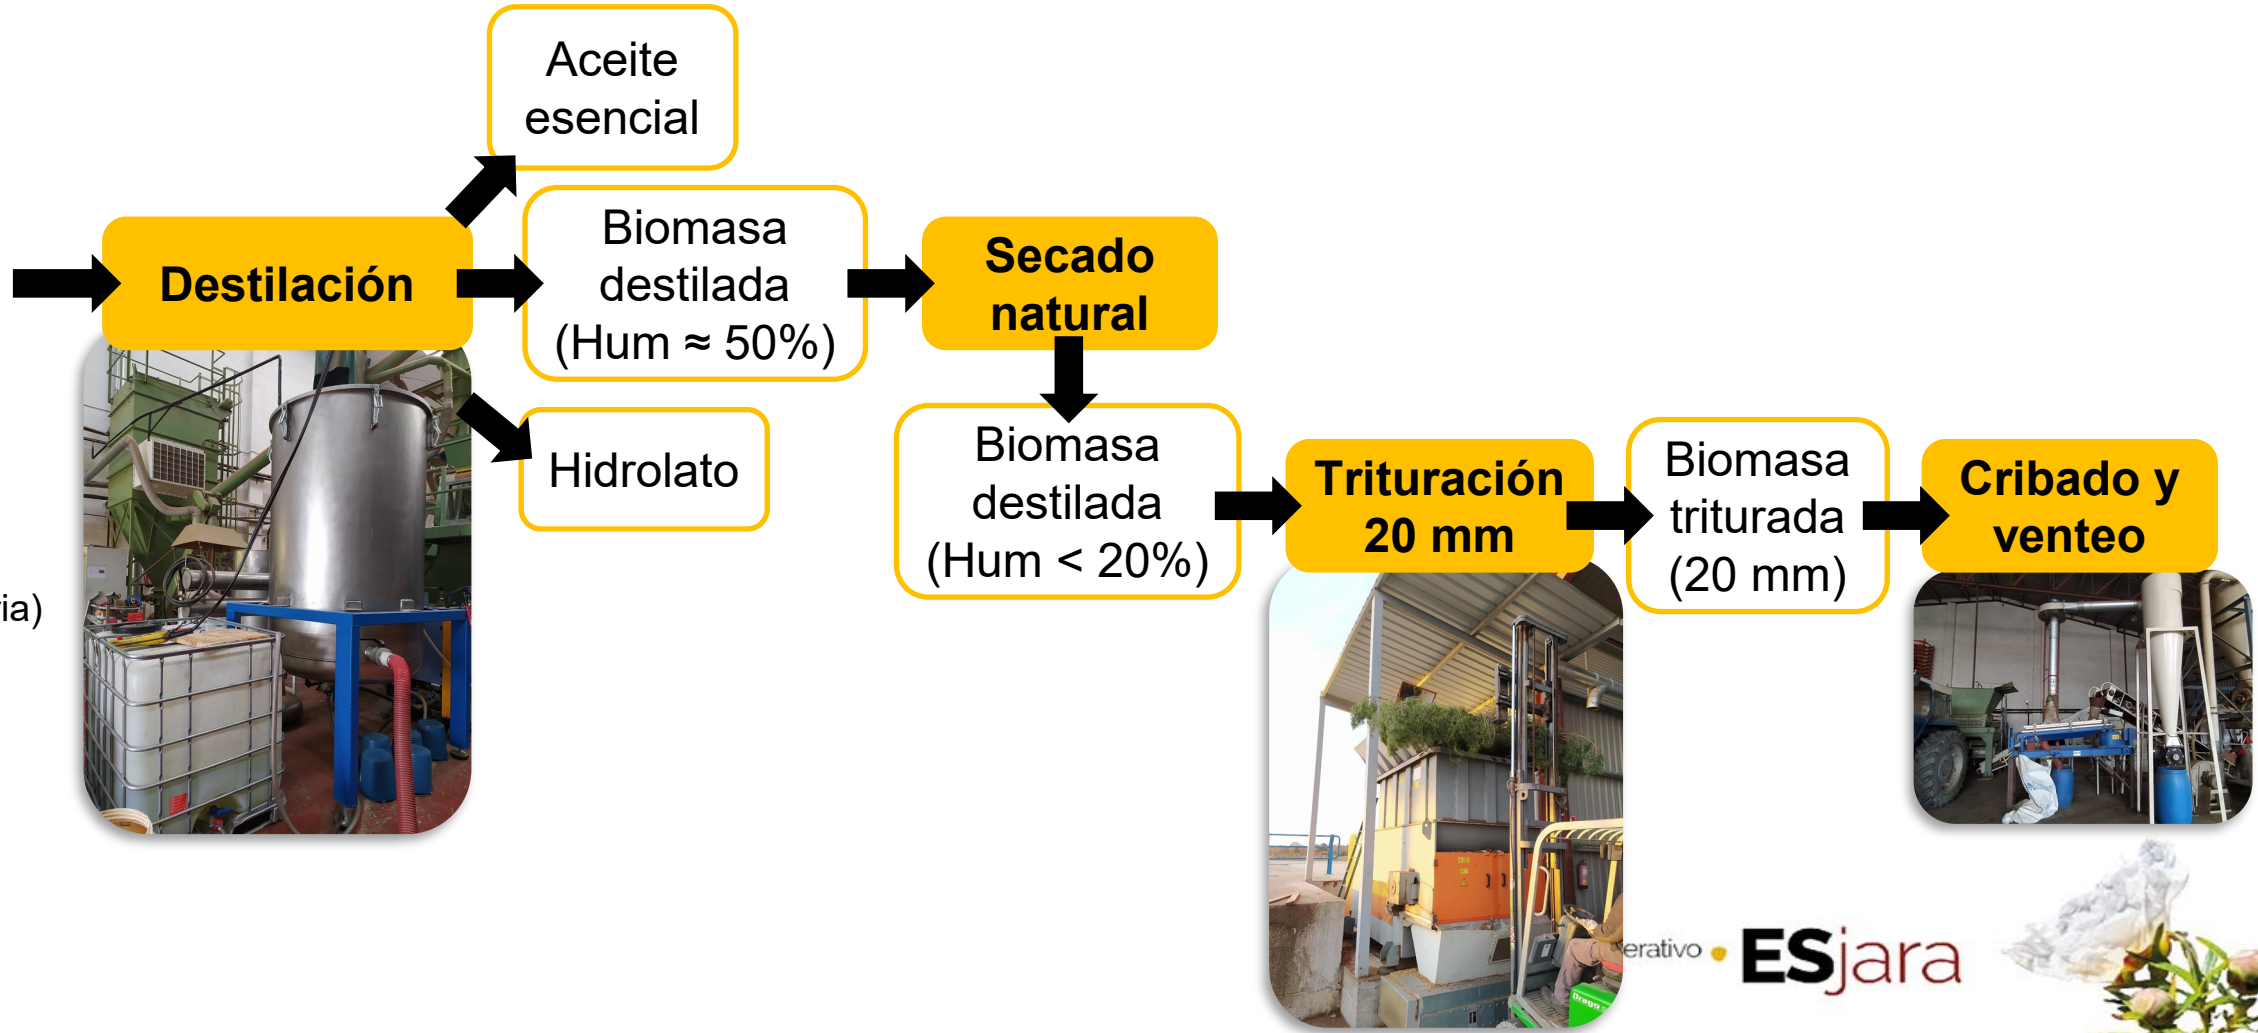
ia)

Destilación

Aceite esencial

Biomasa destilada (Hum ≈ 50%)

Hidrolato

Secado natural

Biomasa destilada (Hum < 20%)

Trituración 20 mm

Biomasa triturada (20 mm)

Cribado y venteo

erativo • ESjara